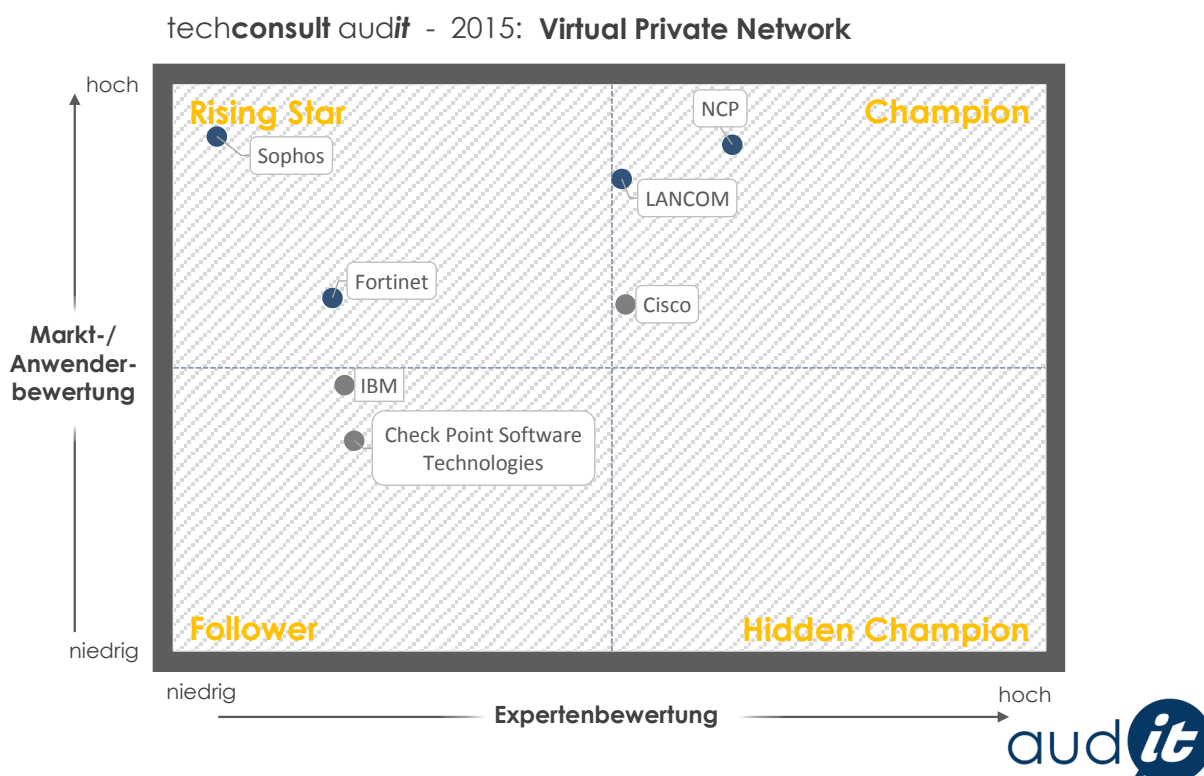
techconsult audit - 2015: Virtual Private Network

hoch

Rising Star

Champion

NCP

Sophos

LANCOM

Fortinet

Cisco

Markt-/ Anwenderbewertung

IBM

Check Point Software Technologies

Follower

Hidden Champion

niedrig

niedrig

hoch

Expertenbewertung

audit